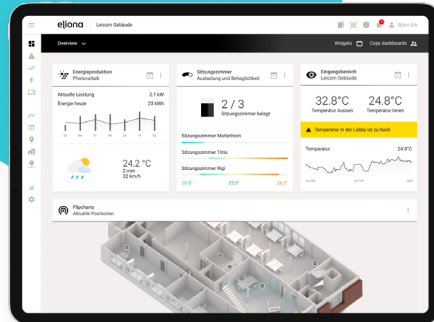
eliona Leicom Gebäude

Björn Erb

Overview

Widgets Copy dashboards

Energieproduktion
Photovoltaik

Aktuelle Leistung 2,1 kW
Energie heute 23 kWh

24.2 °C
2 mm
32 km/h

Sitzungszimmer
Auslastung und Behaglichkeit

2 / 3
Sitzungszimmer belegt

Sitzungszimmer Matterhorn

Sitzungszimmer Titlis

Sitzungszimmer Rigi

20.0° 23.5° 26.2°

Eingangsbereich
Leicom Gebäude

32.8°C
Temperatur Aussen

24.8°C
Temperatur Innen

Temperatur in der Lobby ist zu hoch

Temperatur 24.8°C

Flipcharts
Aktuelle Positionen